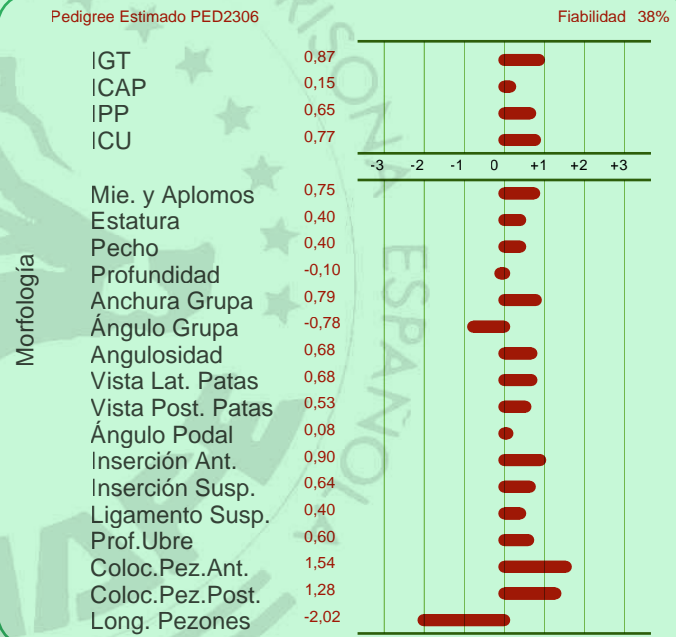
Pedigree Estimado PED2306

Fiabilidad 38%

| | |
|---|---|
| IGT | 0,87 |
| ICAP | 0,15 |
| IPP | 0,65 |
| ICU | 0,77 |

-3 -2 -1 0 +1 +2 +3

Morfología

| | |
|---|---|
| Mie. y Aplomos | 0,75 |
| Estatura | 0,40 |
| Pecho | 0,40 |
| Profundidad | -0,10 |
| Anchura Grupa | 0,79 |
| Ángulo Grupa | -0,78 |
| Angulosidad | 0,68 |
| Vista Lat. Patas | 0,68 |
| Vista Post. Patas | 0,53 |
| Ángulo Podal | 0,08 |
| Inserción Ant. | 0,90 |
| Inserción Susp. | 0,64 |
| Ligamento Susp. | 0,40 |
| Prof.Ubre | 0,60 |
| Coloc.Pez.Ant. | 1,54 |
| Coloc.Pez.Post. | 1,28 |
| Long. Pezones | -2,02 |